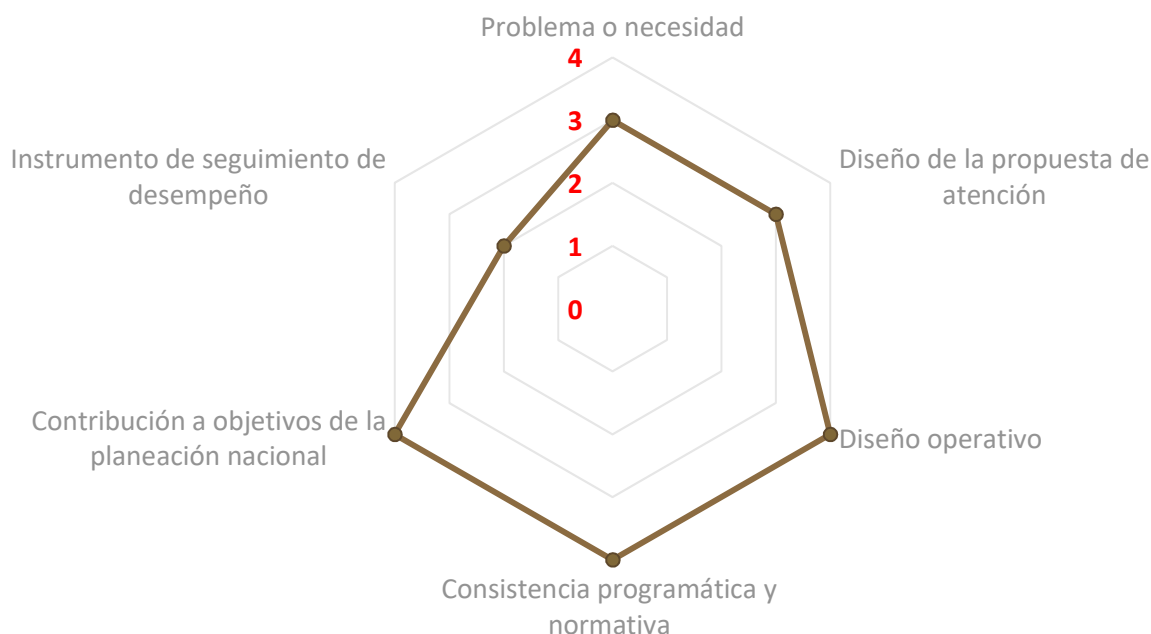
Problema o necesidad

4

3

2

1

0

Diseño de la propuesta de atención

Diseño operativo

Consistencia programática y normativa

Contribución a objetivos de la planeación nacional

Instrumento de seguimiento de desempeño